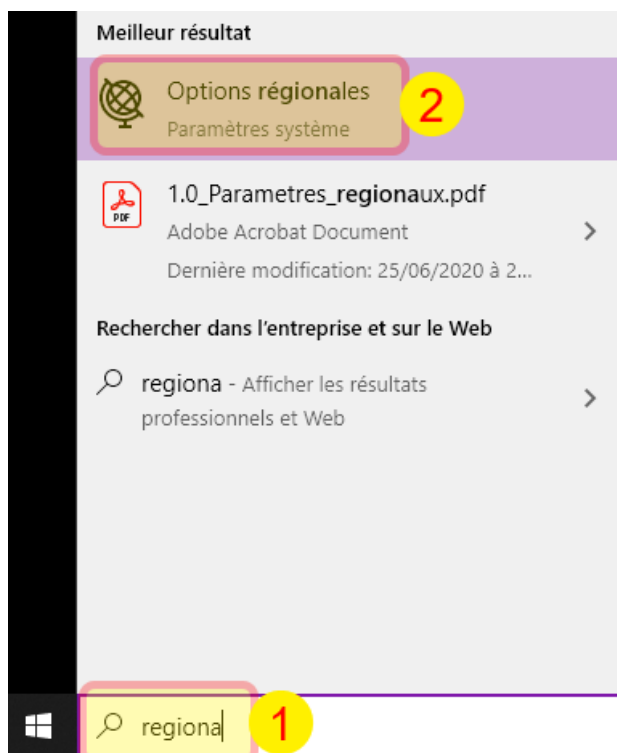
Meilleur résultat

Options régionales
Paramètres système

2

PDF
1.0_Parametres_regionaux.pdf
Adobe Acrobat Document
Dernière modification: 25/06/2020 à 2...

Rechercher dans l'entreprise et sur le Web

regiona - Afficher les résultats professionnels et Web

regiona

1